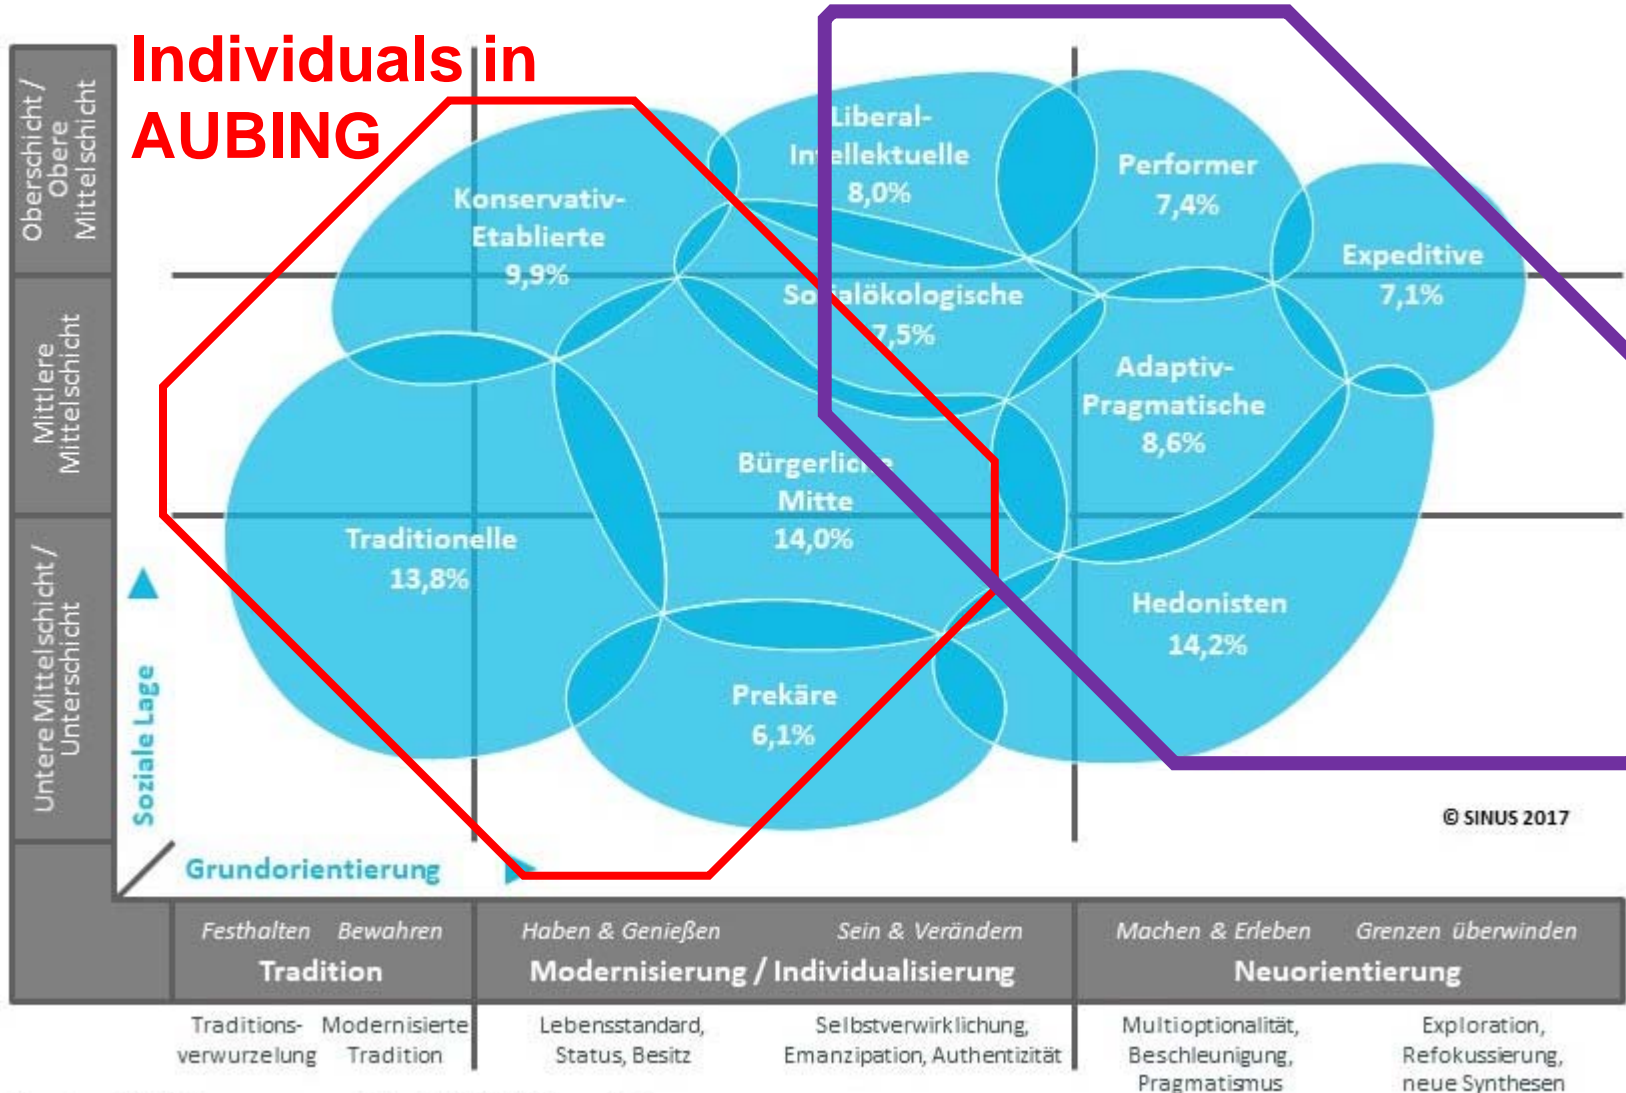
Individuals in AUBING

Oberschicht / Obere Mittelschicht

Mittlere Mittelschicht

Untere Mittelschicht / Unterschicht

Soziale Lage

Konservativ-Etablierte 9,9%

Liberal-Intellektuelle 8,0%

Performer 7,4%

Expeditive 7,1%

Sozialökologische 7,5%

Adaptiv-Pragmatische 8,6%

Bürgerliche Mitte 14,0%

Traditionelle 13,8%

Hedonisten 14,2%

Prekäre 6,1%

© SINUS 2017

Grundorientierung

Festhalten Bewahren
Tradition

Haben & Genießen Sein & Verändern
Modernisierung / Individualisierung

Machen & Erleben Grenzen überwinden
Neuorientierung

Traditionsverwurzelung

Modernisierte Tradition

Lebensstandard, Status, Besitz

Selbstverwirklichung, Emanzipation, Authentizität

Multioptionalität, Beschleunigung, Pragmatismus

Exploration, Refokussierung, neue Synthesen